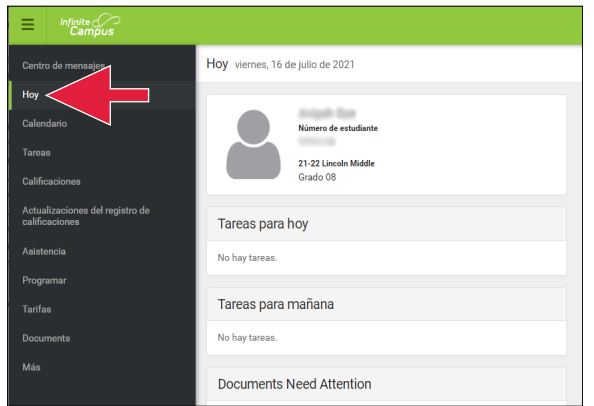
Infinite Campus

Centro de mensajes
Hoy
Calendario
Tareas
Calificaciones
Actualizaciones del registro de calificaciones
Asistencia
Programar
Tarifas
Documents
Más

Hoy viernes, 16 de julio de 2021

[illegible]
Número de estudiante
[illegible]
21-22 Lincoln Middle
Grado 08

Tareas para hoy
No hay tareas.

Tareas para mañana
No hay tareas.

Documents Need Attention